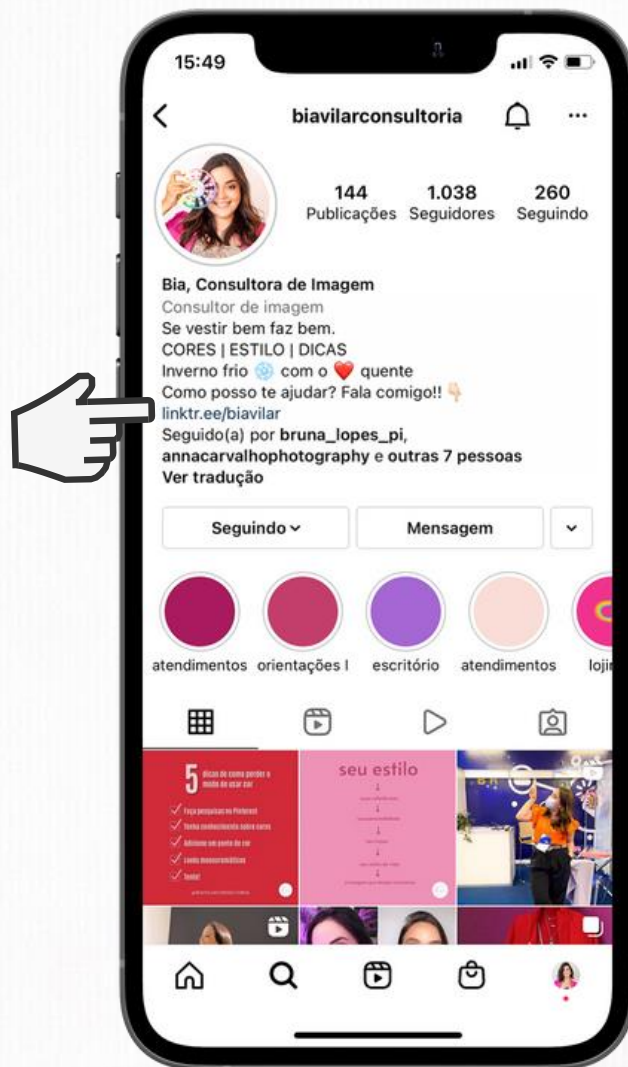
15:49

biavilarconsultoria

144 Publicações
1.038 Seguidores
260 Seguindo

Bia, Consultora de Imagem
Consultor de imagem
Se vestir bem faz bem.
CORES | ESTILO | DICAS
Inverno frio ❄️ com o ❤️ quente
Como posso te ajudar? Fala comigo!! 👇
linktr.ee/biavilar
Seguido(a) por bruna_lopes_pi, annacarvalhophotography e outras 7 pessoas
Ver tradução

Seguindo
Mensagem

atendimentos
orientações I
escritório
atendimentos
loji

5 dicas de como perder o medo de usar cor
Faça pesquisas no Pinterest
Tenha conhecimento sobre cores
Adicione um ponto de cor
Looks monocromáticos
Teste!

seu estilo
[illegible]